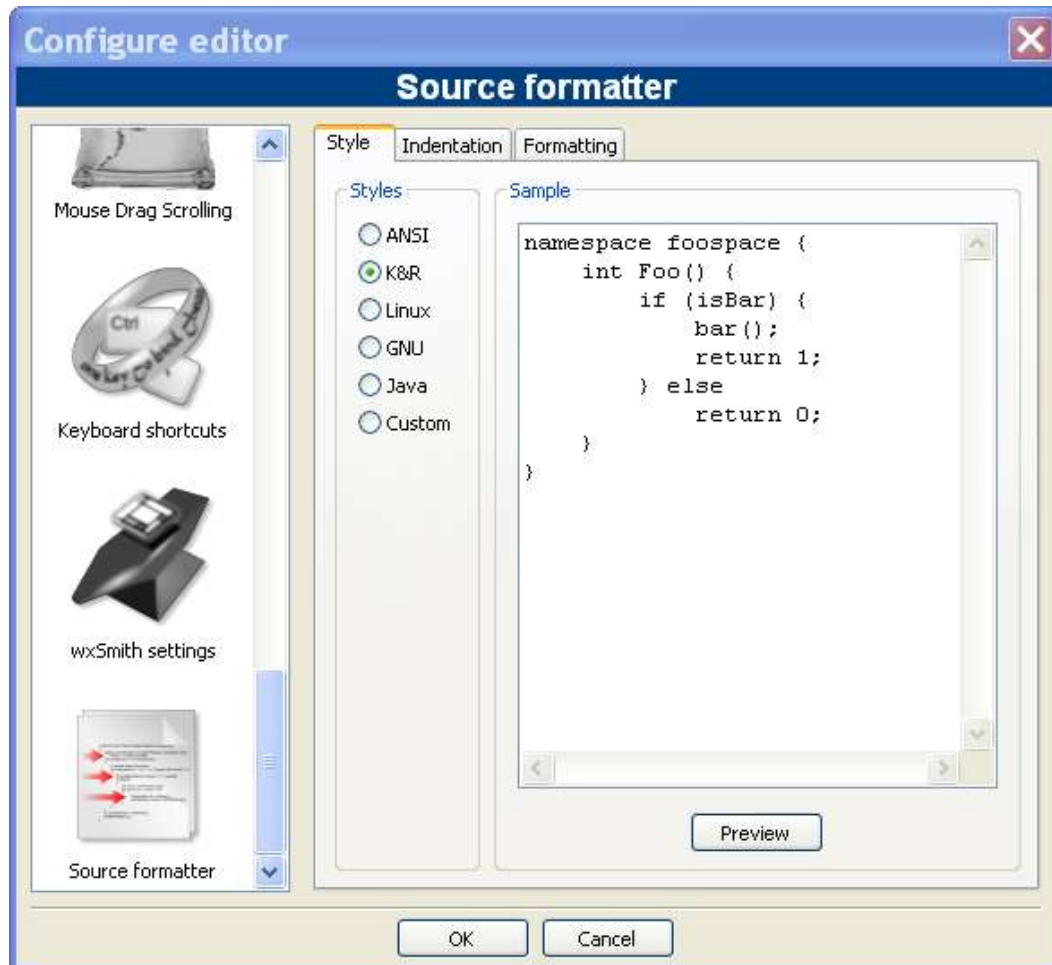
Configure editor

Source formatter

Mouse Drag Scrolling

Ctrl

Keyboard shortcuts

wxSmith settings

Source formatter

Style | Indentation | Formatting

Styles

ANSI
K&R
Linux
GNU
Java
Custom

Sample

```
namespace foospace {
    int Foo() {
        if (isBar) {
            bar();
            return 1;
        } else
            return 0;
    }
}
```

Preview

OK

Cancel